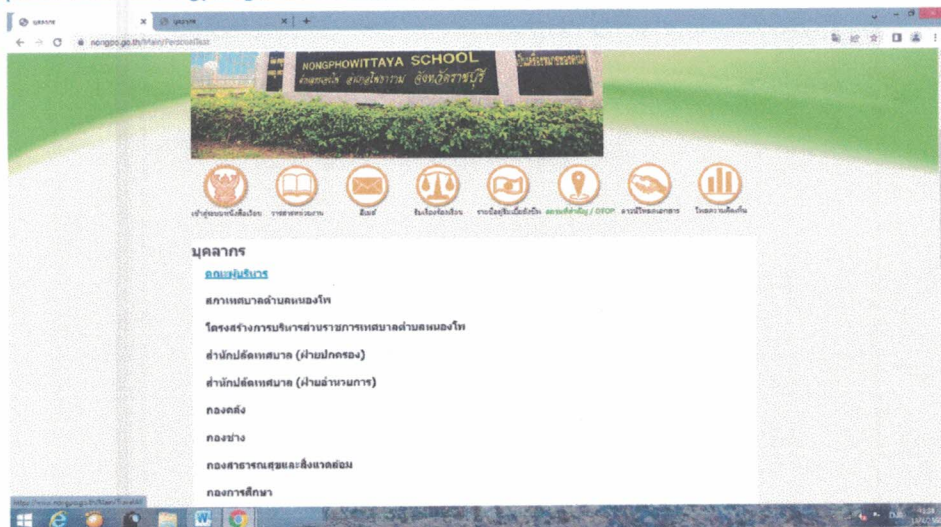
บุคลากร
nongpo.go.th/Main/PersonalTest

NONGPHOWITTAYA SCHOOL
ตำบลหนองโพ อำเภอโพธาราม จังหวัดราชบุรี

เข้าสู่ระบบหนังสือเวียน
วารสารประจำเดือน
อีเมล์
ร้องเรียนร้องทุกข์
รายงานการประชุม
สถานที่สำคัญ / OTOP
ดาวน์โหลดเอกสาร
โหวตความคิดเห็น

บุคลากร
คณะผู้บริหาร
สภาเทศบาลตำบลหนองโพ
โครงสร้างการบริหารส่วนราชการเทศบาลตำบลหนองโพ
สำนักปลัดเทศบาล (ฝ่ายปกครอง)
สำนักปลัดเทศบาล (ฝ่ายอำนวยการ)
กองคลัง
กองช่าง
กองสาธารณสุขและสิ่งแวดล้อม
กองการศึกษา